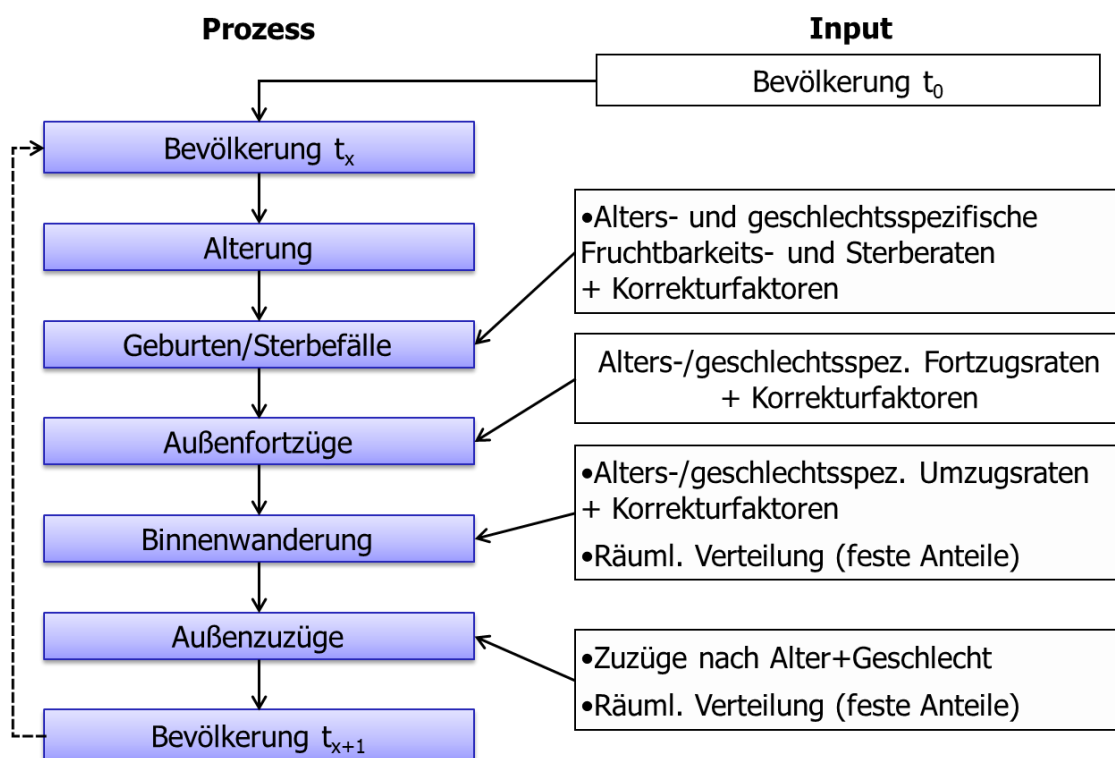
Prozess

Input

Bevölkerung $t_0$

Bevölkerung $t_x$

Alterung

•Alters- und geschlechtsspezifische Fruchtbarkeits- und Sterberaten
+ Korrekturfaktoren

Geburten/Sterbefälle

Alters-/geschlechtsspez. Fortzugsraten
+ Korrekturfaktoren

Außenfortzüge

•Alters-/geschlechtsspez. Umzugsraten
+ Korrekturfaktoren

•Räuml. Verteilung (feste Anteile)

Binnenwanderung

Außenzuzüge

•Zuzüge nach Alter+Geschlecht

•Räuml. Verteilung (feste Anteile)

Bevölkerung $t_{x+1}$